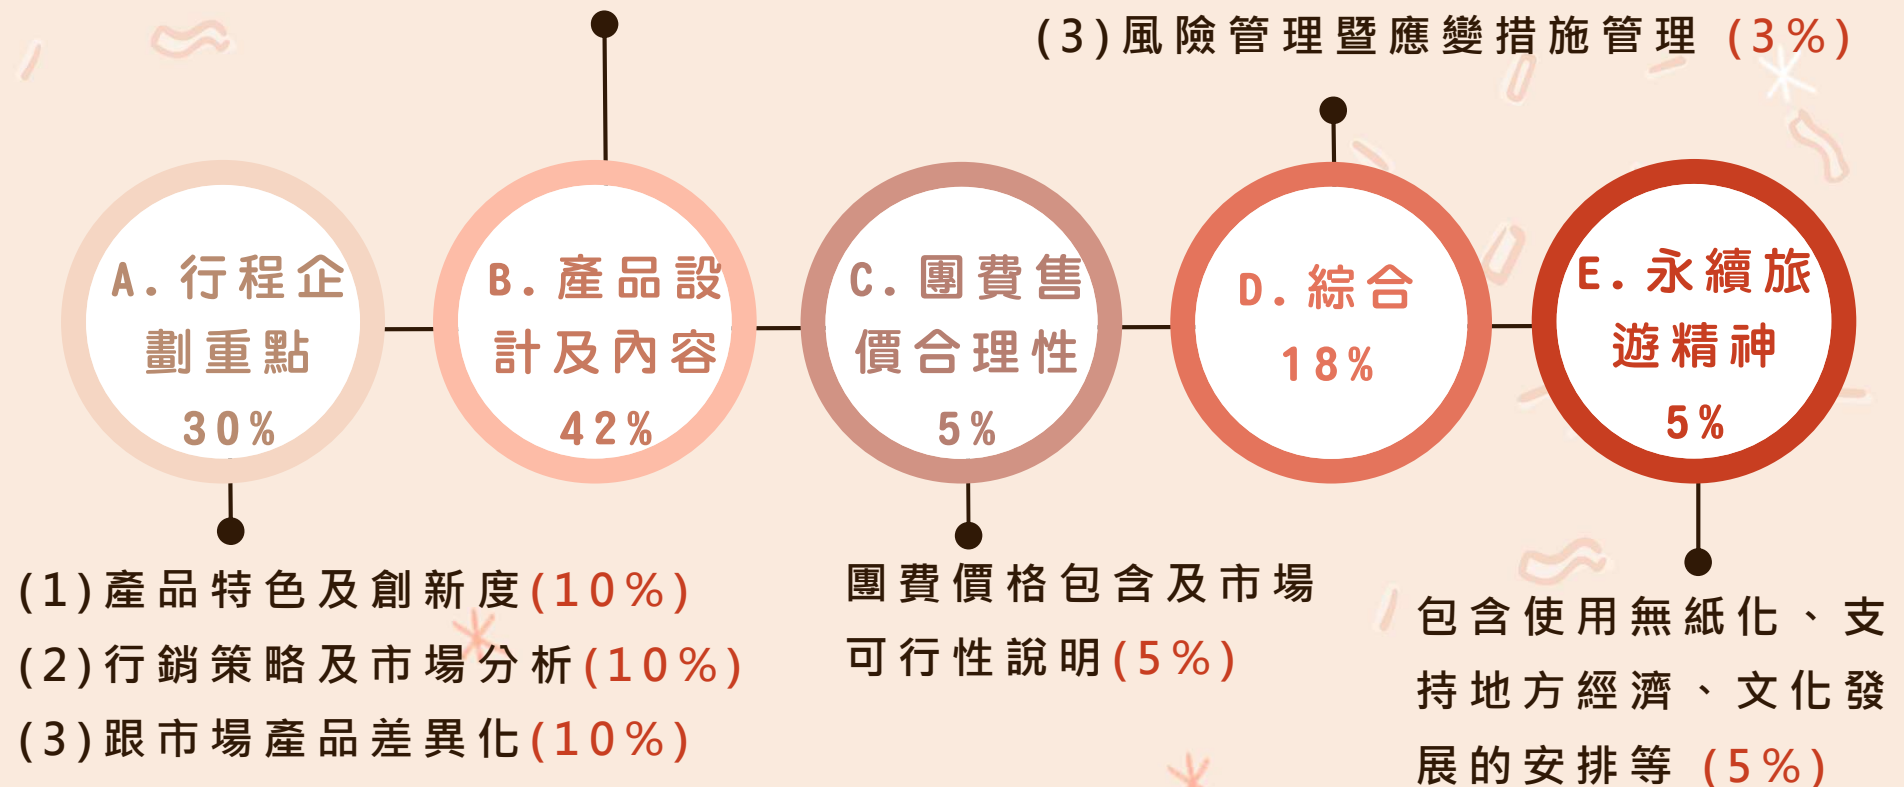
(3)風險管理暨應變措施管理 (3%)

A.行程企劃重點
30%

B.產品設計及內容
42%

C.團費售價合理性
5%

D.綜合
18%

E.永續旅遊精神
5%

(1)產品特色及創新度(10%)
(2)行銷策略及市場分析(10%)
(3)跟市場產品差異化(10%)

團費價格包含及市場可行性說明(5%)

包含使用無紙化、支持地方經濟、文化發展的安排等 (5%)